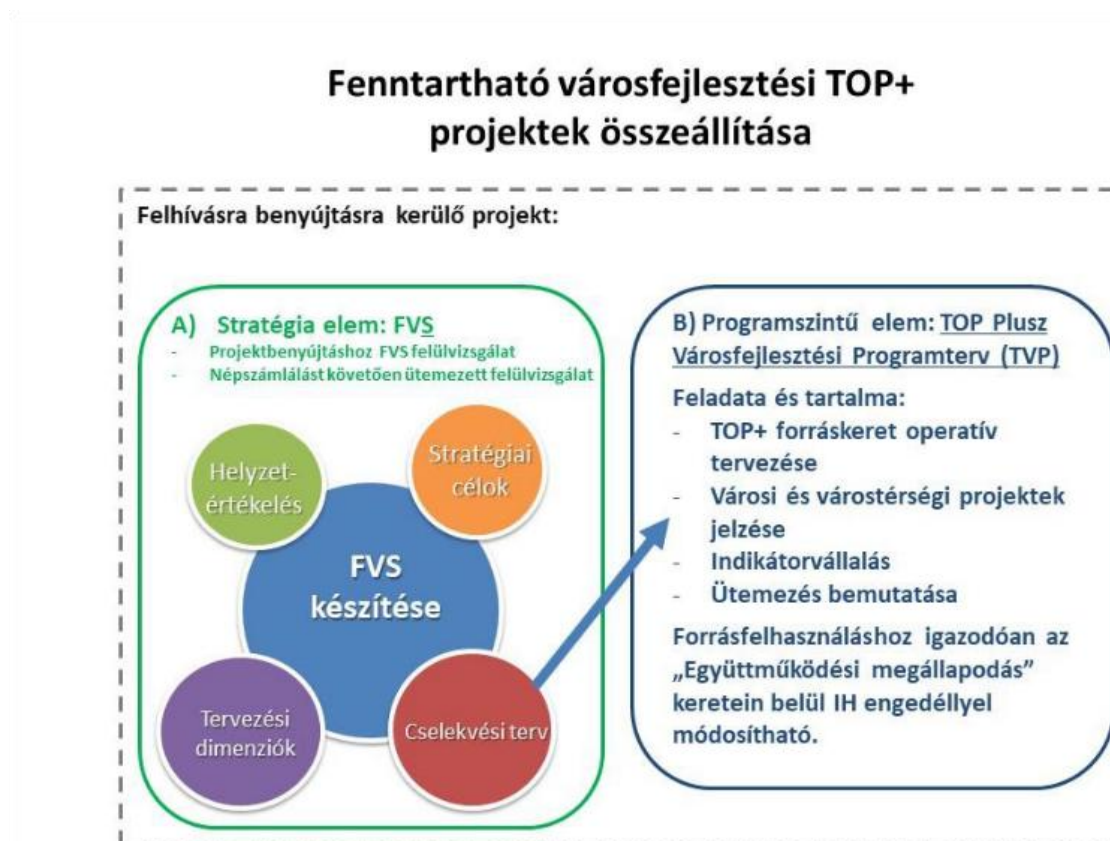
Fenntartható városfejlesztési TOP+ projektek összeállítása

Felhívásra benyújtásra kerülő projekt:

A) Stratégia elem: FVS
- Projektbenyújtáshoz FVS felülvizsgálat
- Népszámlálást követően ütemezett felülvizsgálat

Helyzet-értékelés

Stratégiai célok

FVS készítése

Tervezési dimenziók

Cselekvési terv

B) Programszintű elem: TOP Plusz Városfejlesztési Programterv (TVP)

Feladata és tartalma:
- TOP+ forráskeret operatív tervezése
- Városi és várostérségi projektek jelzése
- Indikátorvállalás
- Ütemezés bemutatása

Forrásfelhasználáshoz igazodóan az „Együttműködési megállapodás" keretein belül IH engedéllyel módosítható.